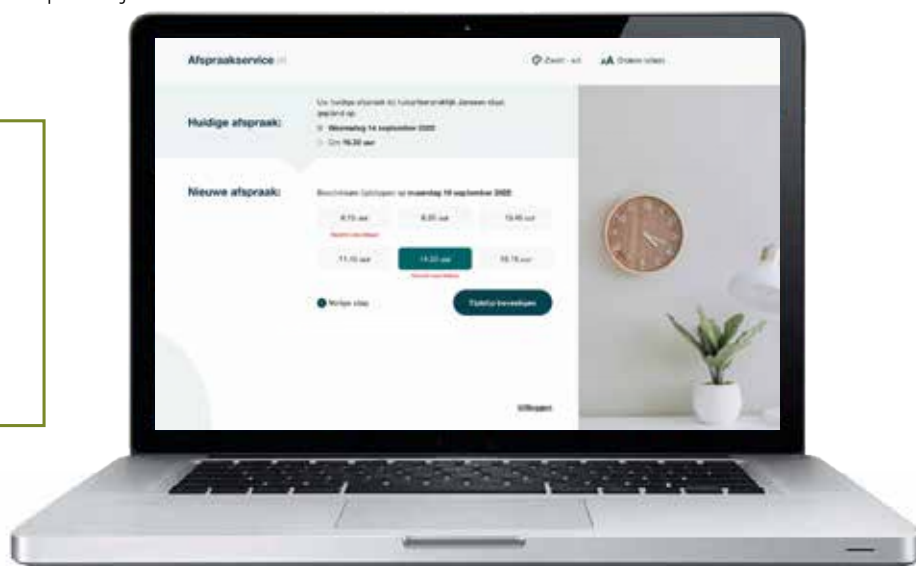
Afspraakservice

Huidige afspraak:

Uw huidige afspraak bij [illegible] staat gepland op:

Woensdag 14 september 2022

Om 10.30 uur

Nieuwe afspraak:

Beschikbare tijdstippen op maandag 19 september 2022

9.15 uur

9.30 uur

10.45 uur

11.15 uur

14.30 uur

15.15 uur

Vorige stap

Tijdstip bevestigen

Uitloggen